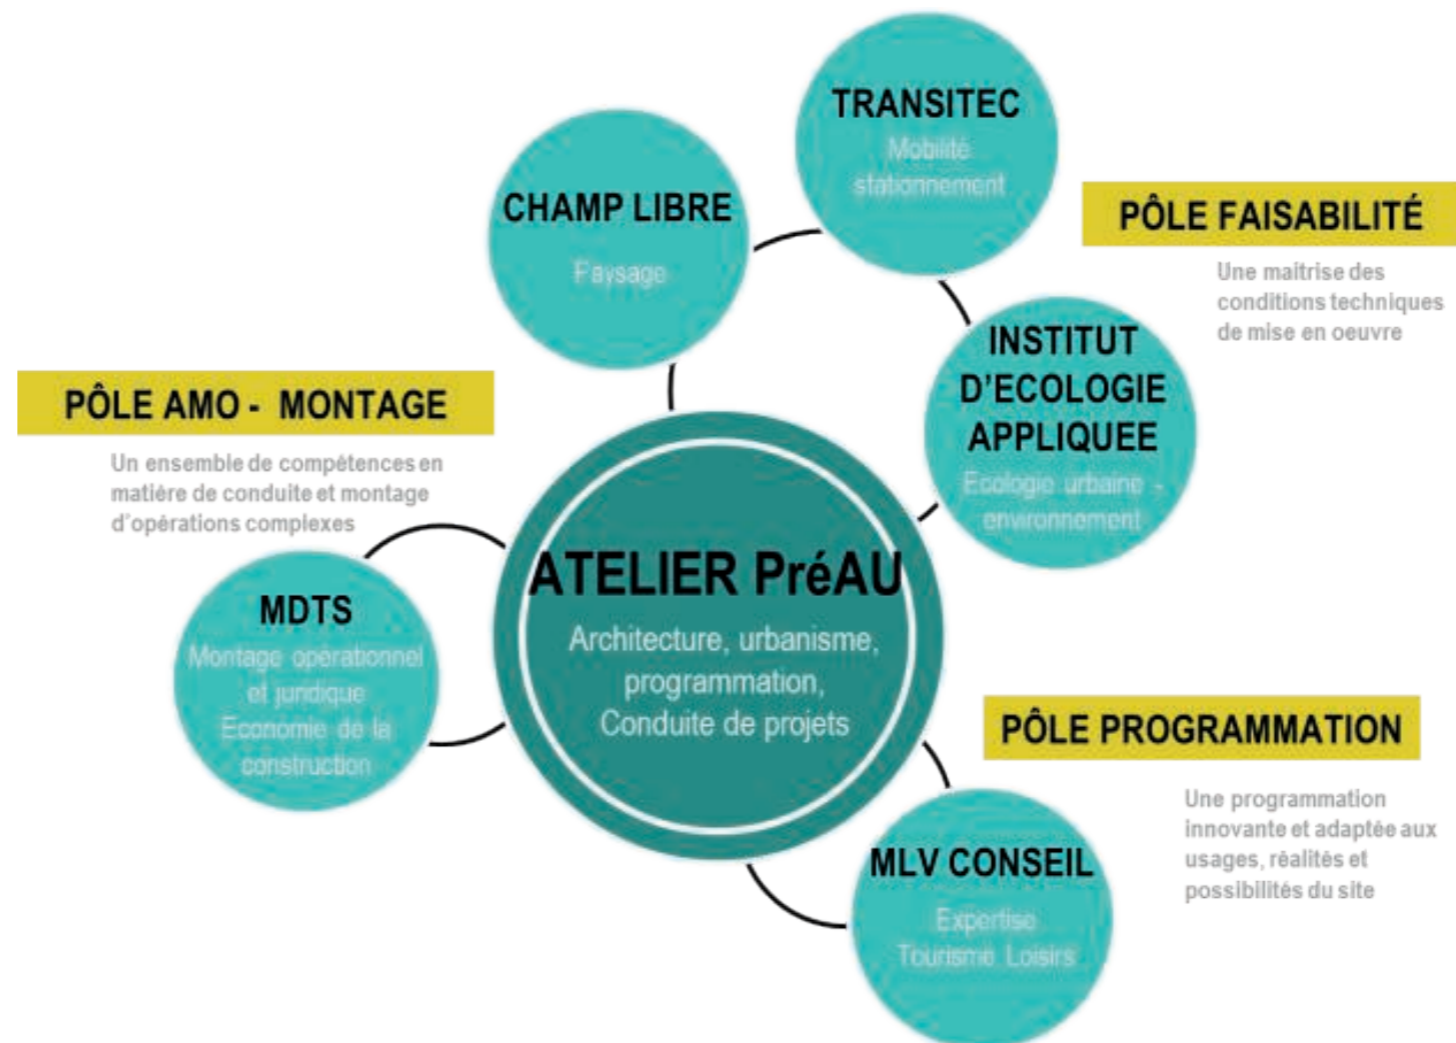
TRANSITEC
Mobilité stationnement

CHAMP LIBRE
Paysage

PÔLE FAISABILITÉ
Une maitrise des conditions techniques de mise en oeuvre

INSTITUT D'ECOLOGIE APPLIQUEE
Ecologie urbaine - environnement

PÔLE AMO - MONTAGE
Un ensemble de compétences en matière de conduite et montage d'opérations complexes

ATELIER PréAU
Architecture, urbanisme, programmation, Conduite de projets

MDTS
Montage opérationnel et juridique Economie de la construction

PÔLE PROGRAMMATION
Une programmation innovante et adaptée aux usages, réalités et possibilités du site

MLV CONSEIL
Expertise Tourisme Loisirs